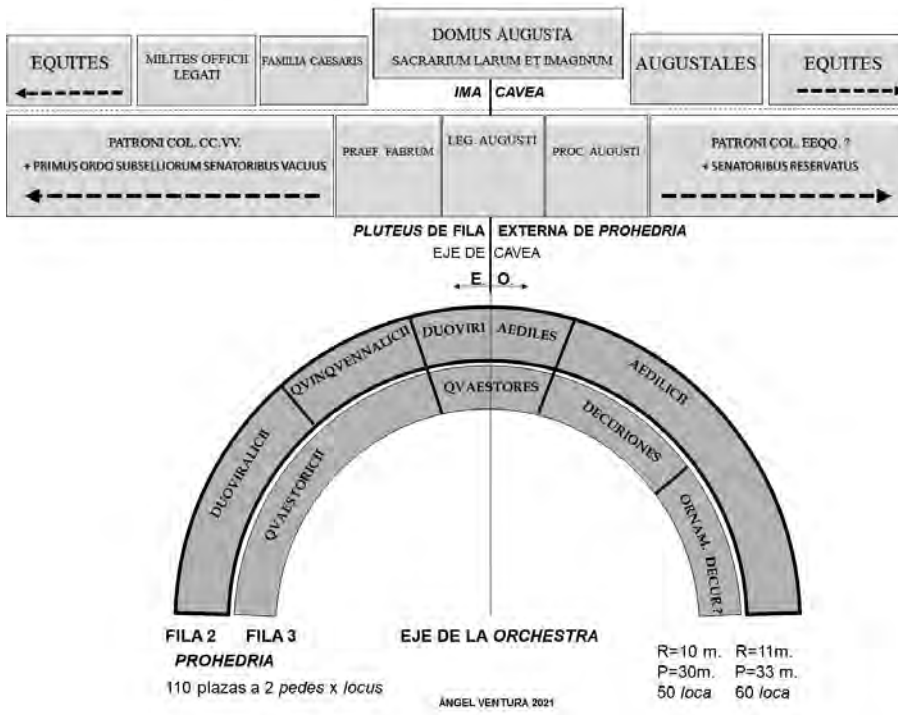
EQUITES

MILITES OFFICII LEGATI

FAMILIA CAESARIS

DOMUS AUGUSTA
SACRARIUM LARUM ET IMAGINUM

AUGUSTALES

EQUITES

IMA CAVEA

PATRONI COL. CC.VV.
+ PRIMUS ORDO SUBSELLIORUM SENATORIBUS VACUUS

PRAEF. FABRUM

LEG. AUGUSTI

PROC. AUGUSTI

PATRONI COL. EEQQ. ?
+ SENATORIBUS RESERVATUS

PLUTEUS DE FILA EXTERNA DE PROHEDRIA
EJE DE CAVEA

E O

DUOVIRI AEDILES

QVINQVENNALICII

QVAESTORES

AEDILICII

DUOVIRALICII

QVAESTORICII

DECURIONES

ORNAM. DECUR.?

FILA 2 FILA 3
PROHEDRIA
110 plazas a 2 pedes x locus

EJE DE LA ORCHESTRA

ÁNGEL VENTURA 2021

R=10 m. P=30m. 50 loca

R=11m. P=33 m. 60 loca